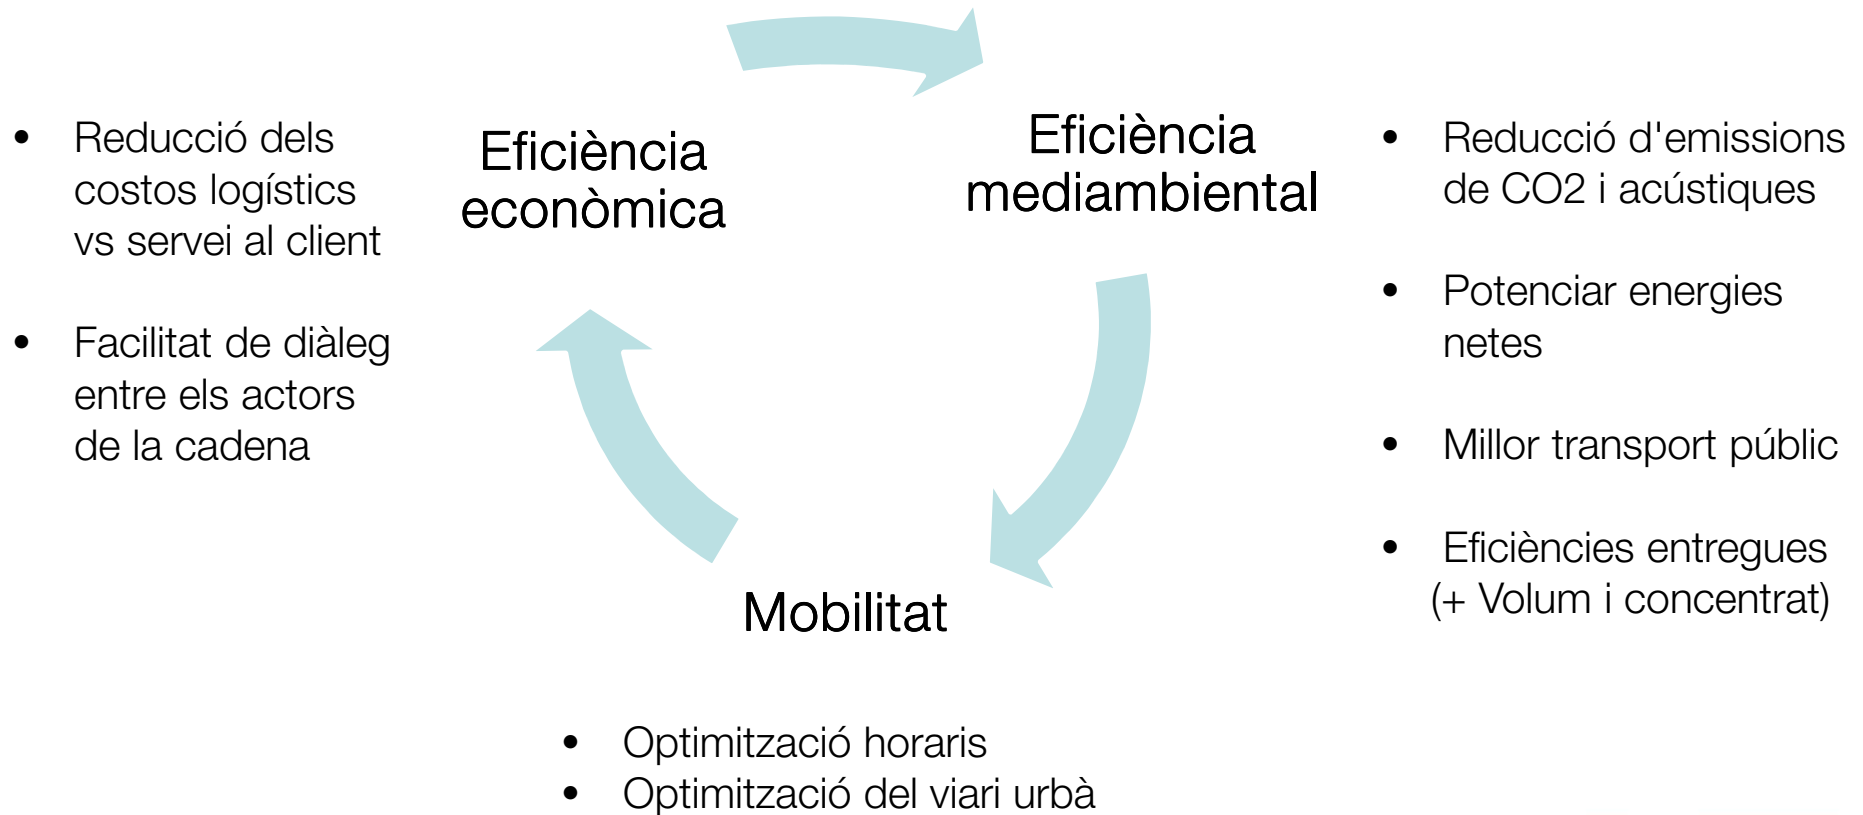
- Reducció dels costos logístics vs servei al client

- Facilitat de diàleg entre els actors de la cadena

Eficiència econòmica

Eficiència mediambiental

- Reducció d'emissions de CO2 i acústiques

- Potenciar energies netes

- Millor transport públic

- Eficiències entregues (+ Volum i concentrat)

Mobilitat

- Optimització horaris
- Optimització del viari urbà